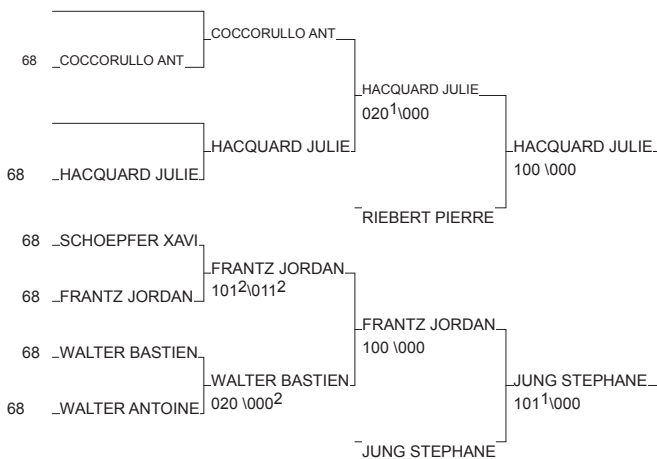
COCCORULLO ANT

68 COCCORULLO ANT

HACQUARD JULIE
$020^1$\000

HACQUARD JULIE

HACQUARD JULIE
100 \000

68 HACQUARD JULIE

RIEBERT PIERRE

68 SCHOEPFER XAVI

FRANTZ JORDAN
$101^2$\$011^2$

68 FRANTZ JORDAN

FRANTZ JORDAN
100 \000

68 WALTER BASTIEN

WALTER BASTIEN
020 \$000^2$

JUNG STEPHANE
$101^1$\000

68 WALTER ANTOINE

JUNG STEPHANE